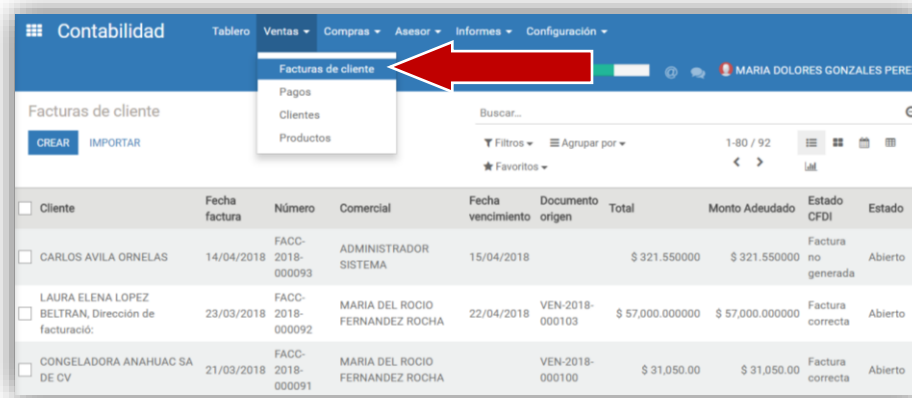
Contabilidad Tablero Ventas Compras Asesor Informes Configuración

Facturas de cliente
Pagos
Clientes
Productos

MARIA DOLORES GONZALES PERE

Facturas de cliente

CREAR IMPORTAR

Buscar...

Filtros Agrupar por
Favoritos

1-80 / 92

| | Cliente | Fecha factura | Número | Comercial | Fecha vencimiento | Documento origen | Total | Monto Adeudado | Estado CFDI | Estado |
|---|---|---|---|---|---|---|---|---|---|---|
| | CARLOS AVILA ORNELAS | 14/04/2018 | FACC-2018-000093 | ADMINISTRADOR SISTEMA | 15/04/2018 | | $ 321.550000 | $ 321.550000 | Factura no generada | Abierto |
| | LAURA ELENA LOPEZ BELTRAN, Dirección de facturació: | 23/03/2018 | FACC-2018-000092 | MARIA DEL ROCIO FERNANDEZ ROCHA | 22/04/2018 | VEN-2018-000103 | $ 57,000.000000 | $ 57,000.000000 | Factura correcta | Abierto |
| | CONGELADORA ANAHUAC SA DE CV | 21/03/2018 | FACC-2018-000091 | MARIA DEL ROCIO FERNANDEZ ROCHA | | VEN-2018-000100 | $ 31,050.00 | $ 31,050.00 | Factura correcta | Abierto |